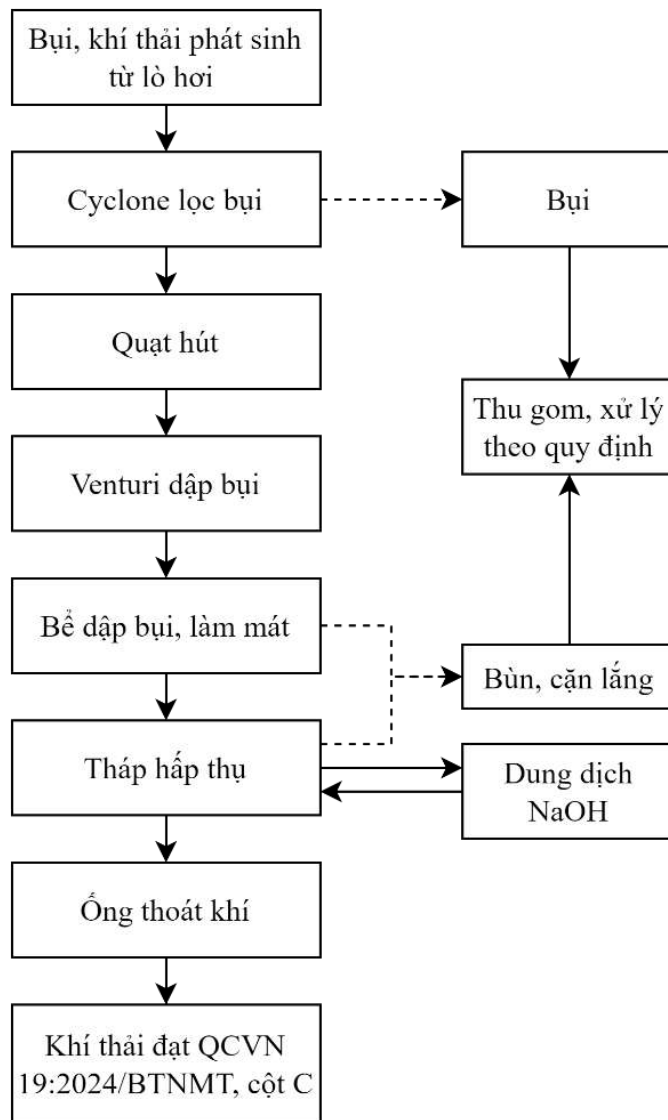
Bụi, khí thải phát sinh từ lò hơi

Cyclone lọc bụi

Bụi

Quạt hút

Thu gom, xử lý theo quy định

Venturi dập bụi

Bể dập bụi, làm mát

Bùn, cặn lắng

Tháp hấp thụ

Dung dịch NaOH

Ống thoát khí

Khí thải đạt QCVN 19:2024/BTNMT, cột C